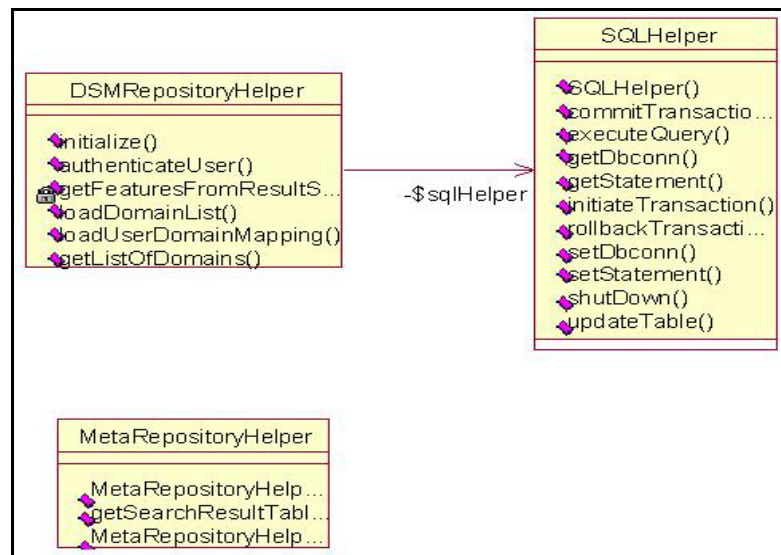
DSMRepositoryHelper

initialize()
authenticateUser()
getFeaturesFromResultS...
loadDomainList()
loadUserDomainMapping()
getListOfDomains()

-$sqlHelper

SQLHelper

SQLHelper()
commitTransactio...
executeQuery()
getDbconn()
getStatement()
initiateTransaction()
rollbackTransacti...
setDbconn()
setStatement()
shutDown()
updateTable()

MetaRepositoryHelper

MetaRepositoryHelp...
getSearchResultTabl...
MetaRepositoryHelp...